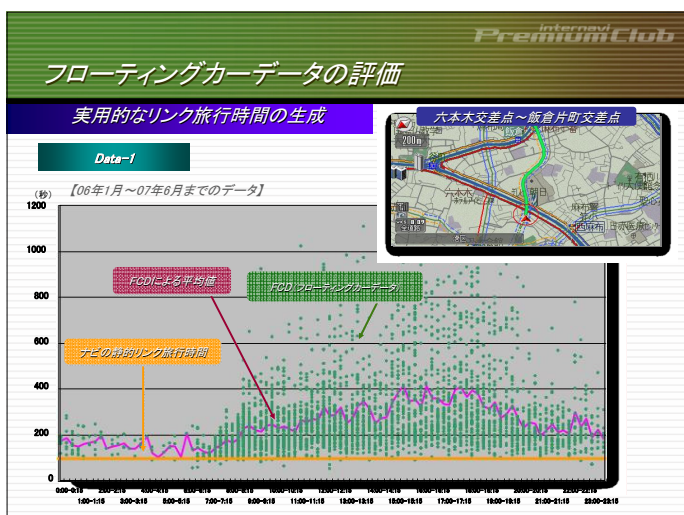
internavi
Premium Club

フローティングカーデータの評価

実用的なリンク旅行時間の生成

Data-1

六本木交差点～飯倉片町交差点

200m

(秒)

【06年1月～07年6月までのデータ】

1200

1000

800

600

400

200

0

FCDによる平均値

FCD(フローティングカーデータ)

ナビの静的リンク旅行時間

0:00-0:15
1:00-1:15
2:00-2:15
3:00-3:15
4:00-4:15
5:00-5:15
6:00-6:15
7:00-7:15
8:00-8:15
9:00-9:15
10:00-10:15
11:00-11:15
12:00-12:15
13:00-13:15
14:00-14:15
15:00-15:15
16:00-16:15
17:00-17:15
18:00-18:15
19:00-19:15
20:00-20:15
21:00-21:15
22:00-22:15
23:00-23:15